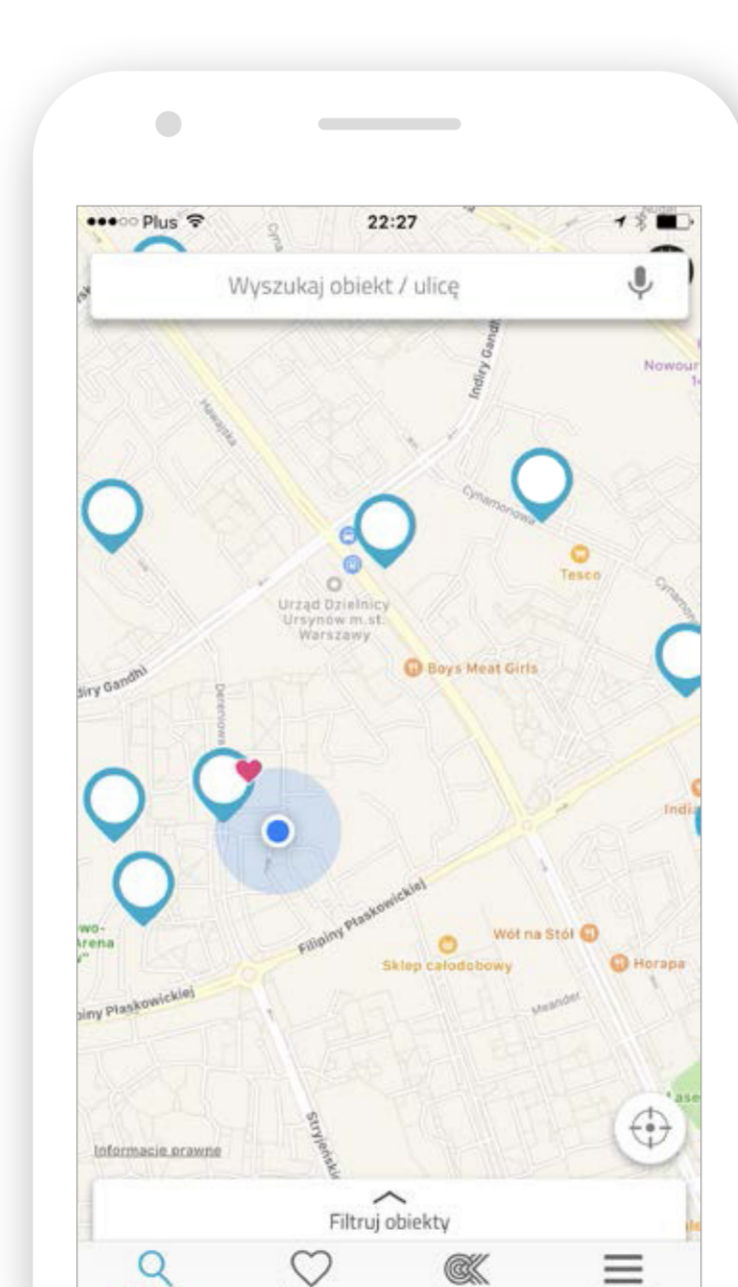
●●●○○ Plus 22:27

Wyszukaj obiekt / ulicę

Indiry Gandhi

Nowour
14

Cynamonowa

Tesco

Cynamonowa

Urząd Dzielnicy Ursynów m.st. Warszawy

Boys Meat Girls

Indiry Gandhi

Dereniowa

Hawajska

India

Filipiny Płaskowickiej

Wół na Stół

Sklep całodobowy

Horapa

wo-
Arena

Filipiny Płaskowickiej

Meander

Stryjeńskich

Informacje prawne

Filtruj obiekty